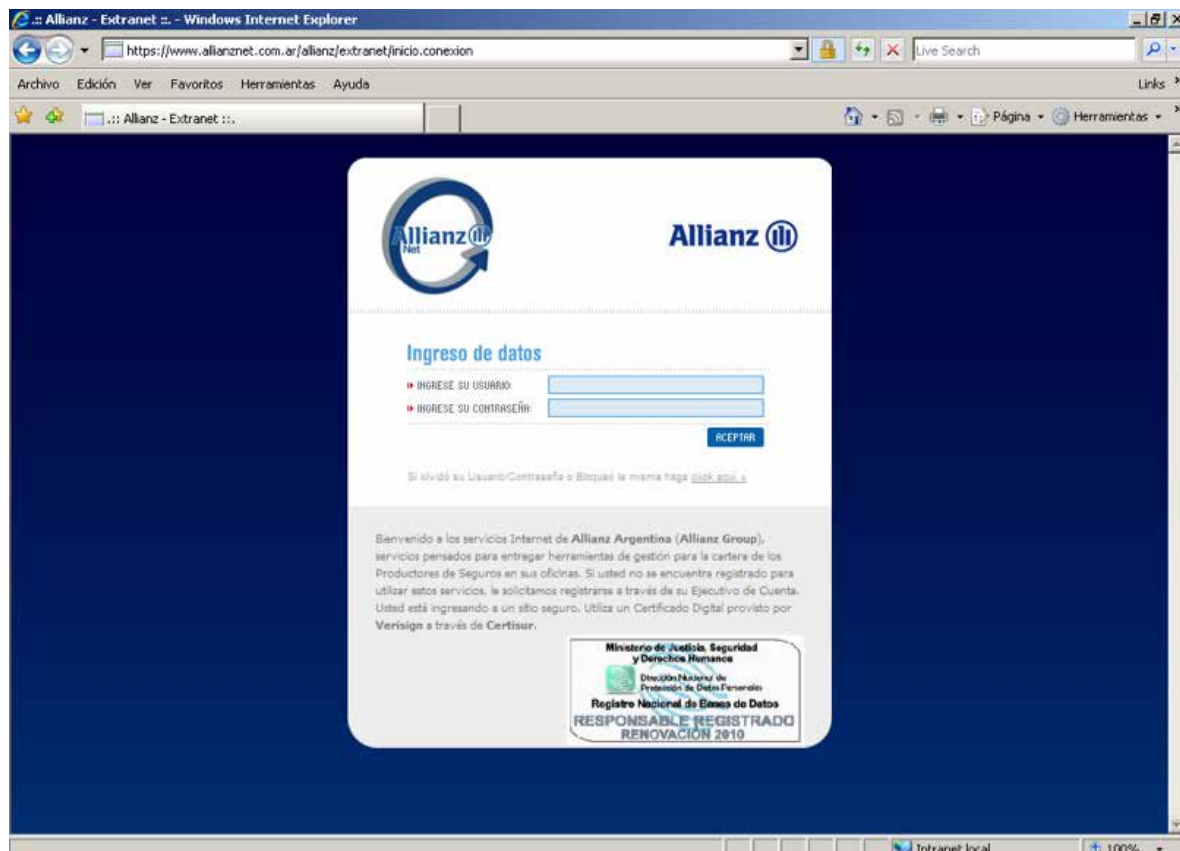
.:: Allianz - Extranet ::. - Windows Internet Explorer

https://www.allianznet.com.ar/allianz/extranet/inicio.conexion

Live Search

Archivo Edición Ver Favoritos Herramientas Ayuda

Links

.:: Allianz - Extranet ::.

Página Herramientas

Allianz Net

Allianz

Ingreso de datos

INGRESE SU USUARIO:

INGRESE SU CONTRASEÑA:

ACEPTAR

Si olvidó su Usuario/Contraseña o Bloqueó la misma haga click aquí »

Bienvenido a los servicios Internet de Allianz Argentina (Allianz Group), servicios pensados para entregar herramientas de gestión para la cartera de los Productores de Seguros en sus oficinas. Si usted no se encuentra registrado para utilizar estos servicios, le solicitamos registrarse a través de su Ejecutivo de Cuenta. Usted está ingresando a un sitio seguro. Utiliza un Certificado Digital provisto por Verisign a través de Certisur.

Ministerio de Justicia, Seguridad y Derechos Humanos

Dirección Nacional de Protección de Datos Personales

Registro Nacional de Bases de Datos

RESPONSABLE REGISTRADO

RENOVACIÓN 2010

Intranet local

100%